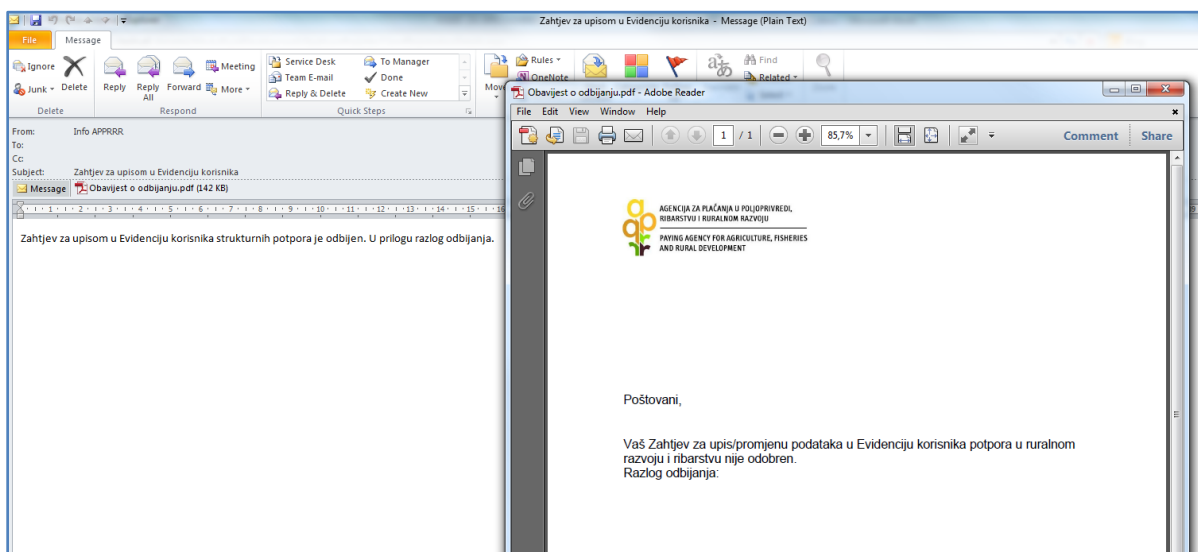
Zahtjev za upisom u Evidenciju korisnika - Message (Plain Text)

File Message

Ignore Junk Delete Reply Reply All Forward Meeting More

Delete Respond

Service Desk Team E-mail Reply & Delete To Manager Done Create New

Quick Steps

Move Rules OneNote Find Related

From: Info APPRRR
To:
Cc:
Subject: Zahtjev za upisom u Evidenciju korisnika

Message Obavijest o odbijanju.pdf (142 KB)

Zahtjev za upisom u Evidenciju korisnika strukturnih potpora je odbijen. U prilogu razlog odbijanja.

Obavijest o odbijanju.pdf - Adobe Reader

File Edit View Window Help

1 / 1 85,7% Comment Share

AGENCIJA ZA PLAĆANJA U POLJOPRIVREDI, RIBARSTVU I RURALNOM RAZVOJU
PAYING AGENCY FOR AGRICULTURE, FISHERIES AND RURAL DEVELOPMENT

Poštovani,

Vaš Zahtjev za upis/promjenu podataka u Evidenciju korisnika potpora u ruralnom razvoju i ribarstvu nije odobren.
Razlog odbijanja: